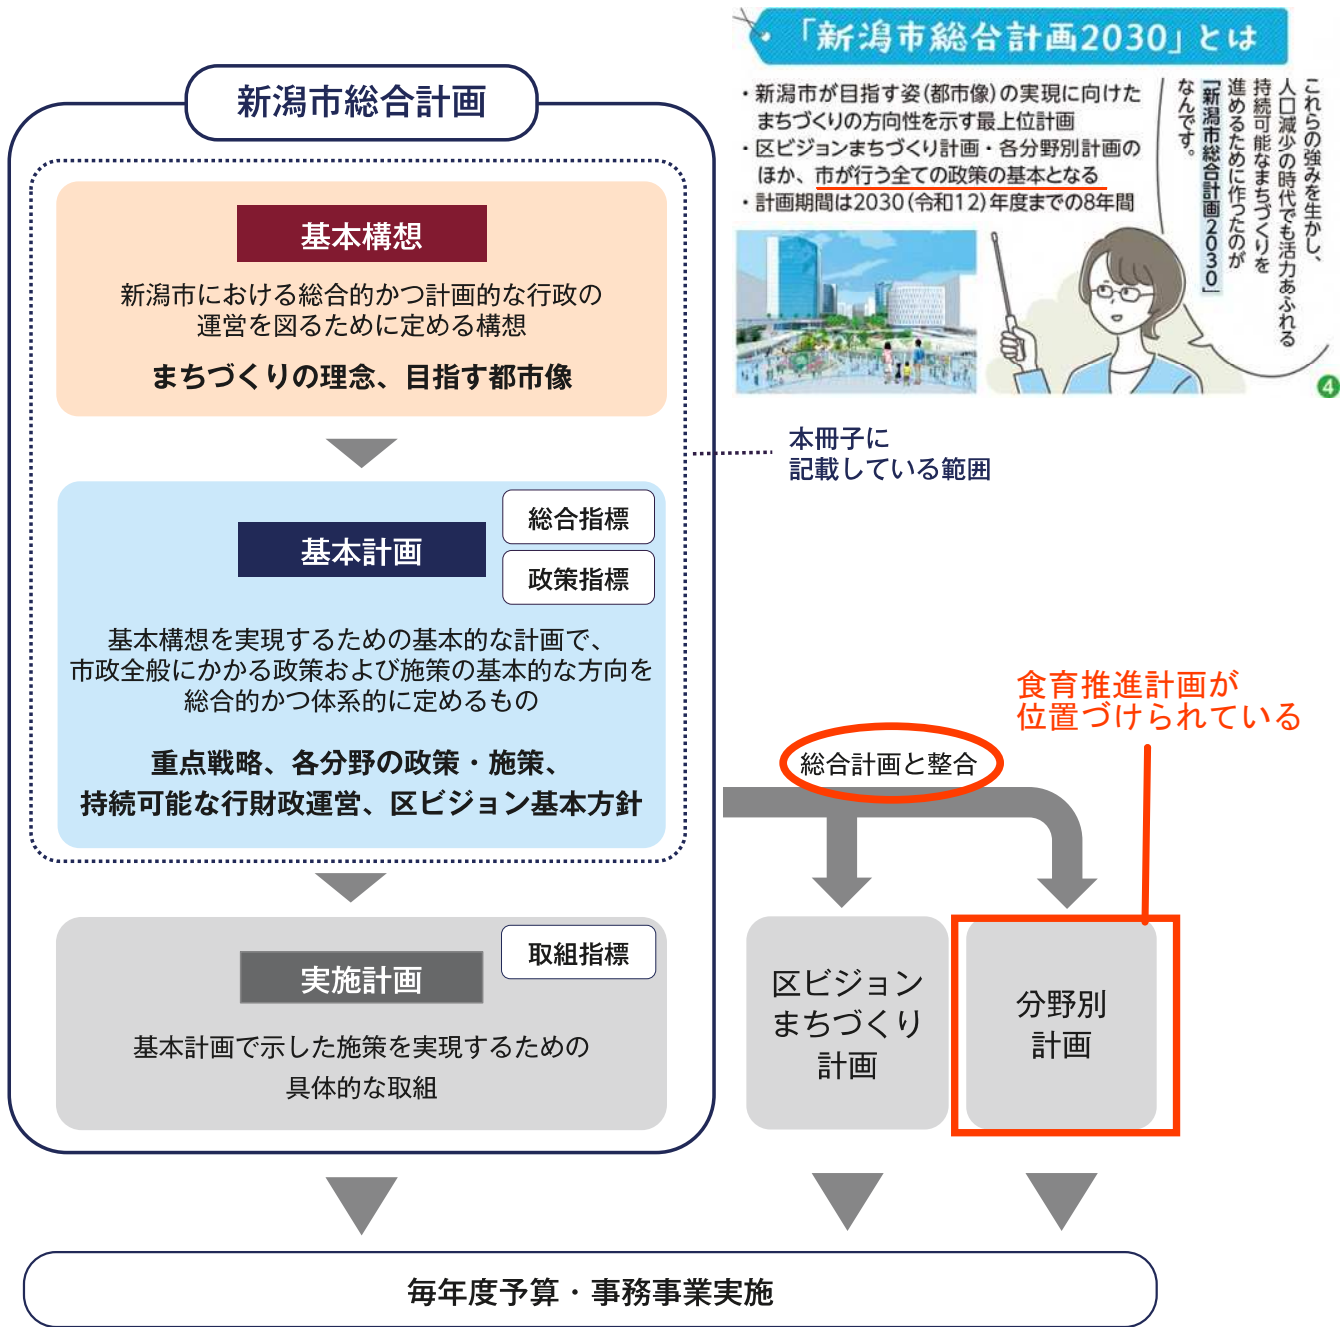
新潟市総合計画

基本構想

新潟市における総合的かつ計画的な行政の運営を図るために定める構想

まちづくりの理念、目指す都市像

基本計画

総合指標

政策指標

基本構想を実現するための基本的な計画で、市政全般にかかる政策および施策の基本的な方向を総合的かつ体系的に定めるもの

重点戦略、各分野の政策・施策、持続可能な行財政運営、区ビジョン基本方針

実施計画

取組指標

基本計画で示した施策を実現するための具体的な取組

「新潟市総合計画2030」とは

・新潟市が目指す姿(都市像)の実現に向けたまちづくりの方向性を示す最上位計画
・区ビジョンまちづくり計画・各分野別計画のほか、市が行う全ての政策の基本となる
・計画期間は2030(令和12)年度までの8年間

これらの強みを生かし、人口減少の時代でも活力あふれる持続可能なまちづくりを進めるために作ったのが「新潟市総合計画2030」なんです。

4

本冊子に記載している範囲

食育推進計画が位置づけられている

総合計画と整合

区ビジョンまちづくり計画

分野別計画

毎年度予算・事務事業実施